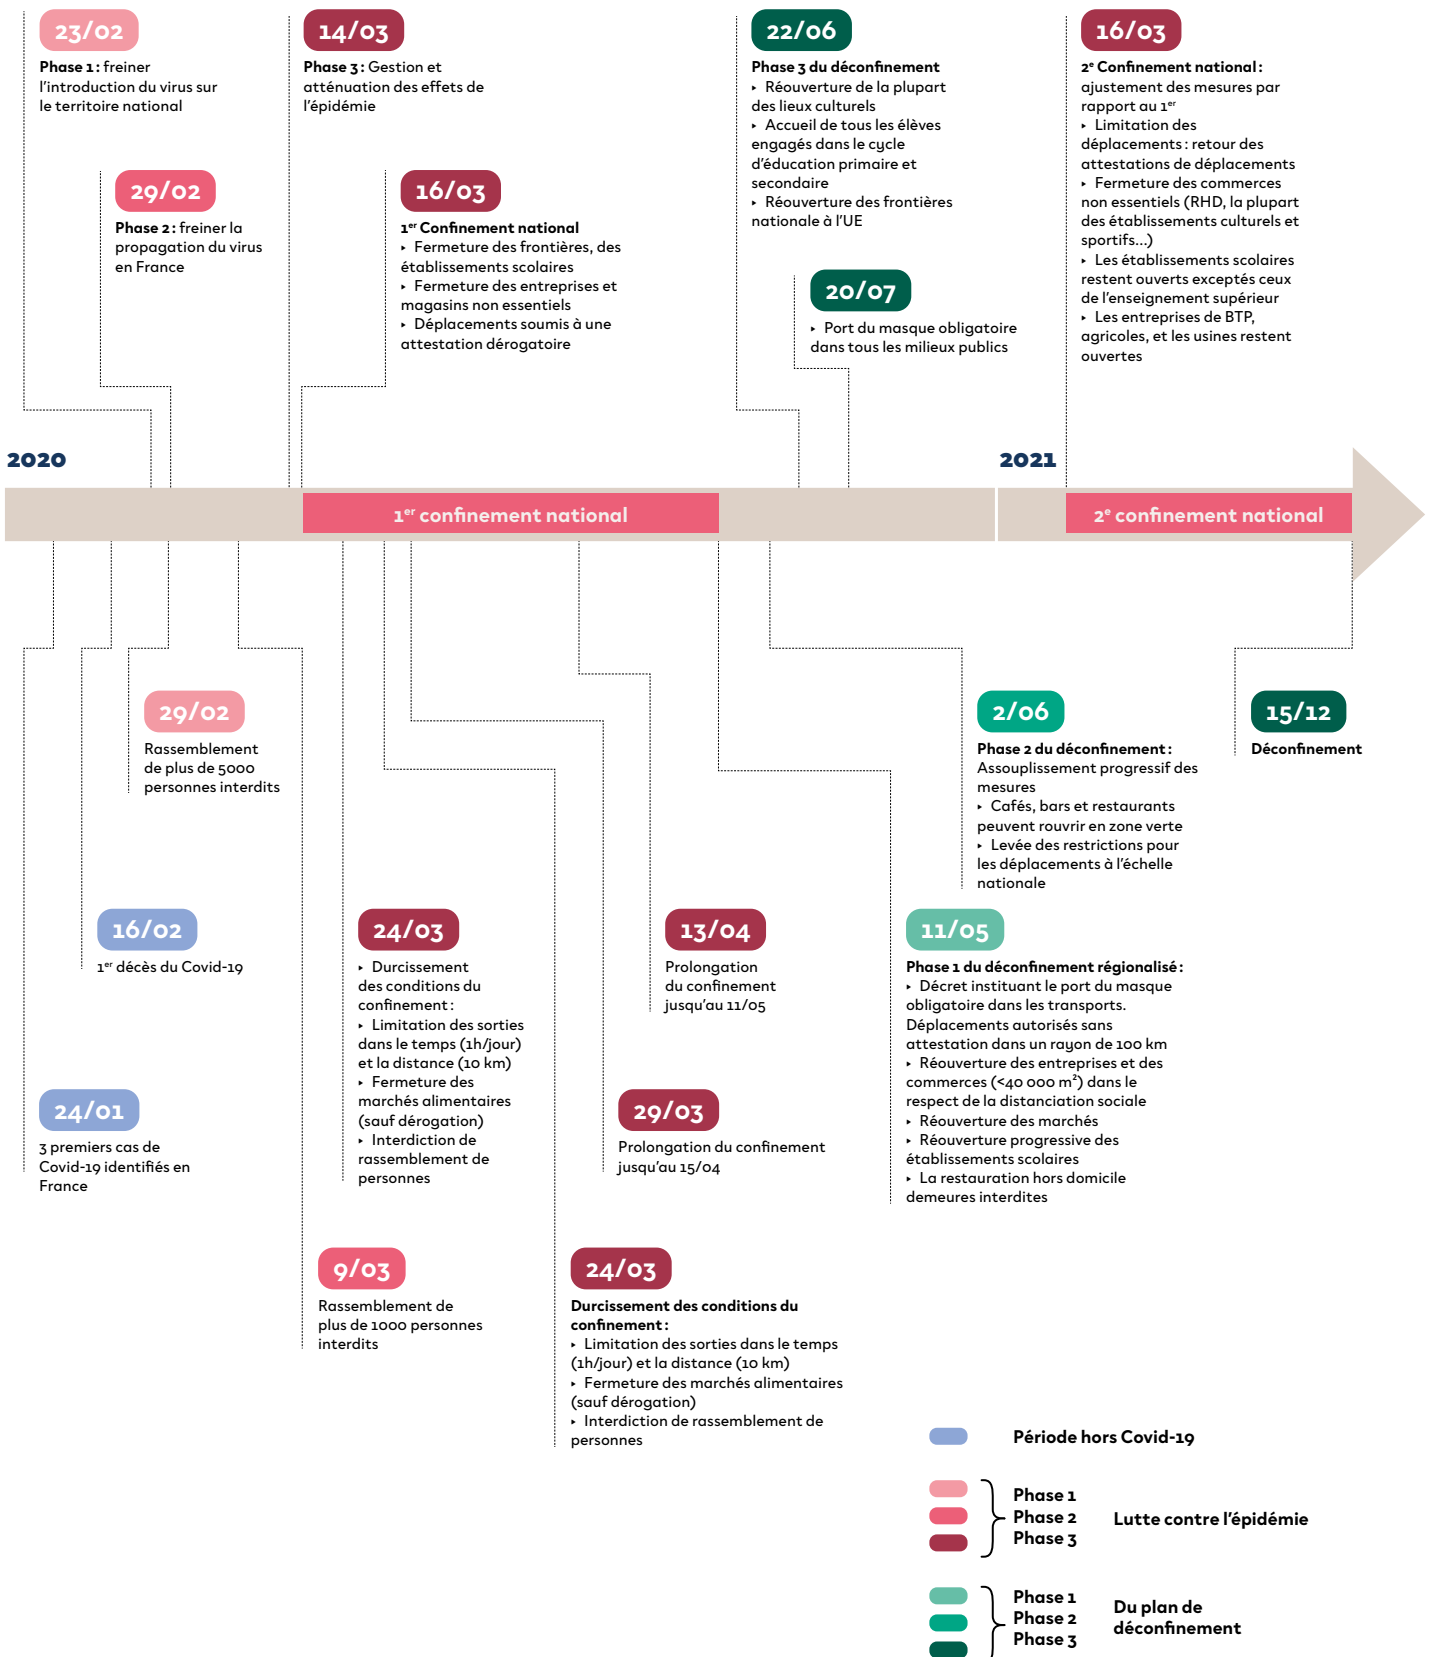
23/02
**Phase 1 :** freiner l'introduction du virus sur le territoire national

14/03
**Phase 3 :** Gestion et atténuation des effets de l'épidémie

22/06
**Phase 3 du déconfinement**
‣ Réouverture de la plupart des lieux culturels
‣ Accueil de tous les élèves engagés dans le cycle d'éducation primaire et secondaire
‣ Réouverture des frontières nationale à l'UE

16/03
**2e Confinement national :** ajustement des mesures par rapport au 1er
‣ Limitation des déplacements : retour des attestations de déplacements
‣ Fermeture des commerces non essentiels (RHD, la plupart des établissements culturels et sportifs...)
‣ Les établissements scolaires restent ouverts exceptés ceux de l'enseignement supérieur
‣ Les entreprises de BTP, agricoles, et les usines restent ouvertes

29/02
**Phase 2 :** freiner la propagation du virus en France

16/03
**1er Confinement national**
‣ Fermeture des frontières, des établissements scolaires
‣ Fermeture des entreprises et magasins non essentiels
‣ Déplacements soumis à une attestation dérogatoire

20/07
‣ Port du masque obligatoire dans tous les milieux publics

2020

2021

1er confinement national

2e confinement national

29/02
Rassemblement de plus de 5000 personnes interdits

2/06
**Phase 2 du déconfinement :** Assouplissement progressif des mesures
‣ Cafés, bars et restaurants peuvent rouvrir en zone verte
‣ Levée des restrictions pour les déplacements à l'échelle nationale

15/12
**Déconfinement**

16/02
1er décès du Covid-19

24/03
‣ Durcissement des conditions du confinement :
‣ Limitation des sorties dans le temps (1h/jour) et la distance (10 km)
‣ Fermeture des marchés alimentaires (sauf dérogation)
‣ Interdiction de rassemblement de personnes

13/04
Prolongation du confinement jusqu'au 11/05

11/05
**Phase 1 du déconfinement régionalisé :**
‣ Décret instituant le port du masque obligatoire dans les transports. Déplacements autorisés sans attestation dans un rayon de 100 km
‣ Réouverture des entreprises et des commerces (<40 000 m²) dans le respect de la distanciation sociale
‣ Réouverture des marchés
‣ Réouverture progressive des établissements scolaires
‣ La restauration hors domicile demeures interdites

24/01
3 premiers cas de Covid-19 identifiés en France

29/03
Prolongation du confinement jusqu'au 15/04

9/03
Rassemblement de plus de 1000 personnes interdits

24/03
**Durcissement des conditions du confinement :**
‣ Limitation des sorties dans le temps (1h/jour) et la distance (10 km)
‣ Fermeture des marchés alimentaires (sauf dérogation)
‣ Interdiction de rassemblement de personnes

**Période hors Covid-19**

**Phase 1**
**Phase 2**
**Phase 3**
**Lutte contre l'épidémie**

**Phase 1**
**Phase 2**
**Phase 3**
**Du plan de déconfinement**